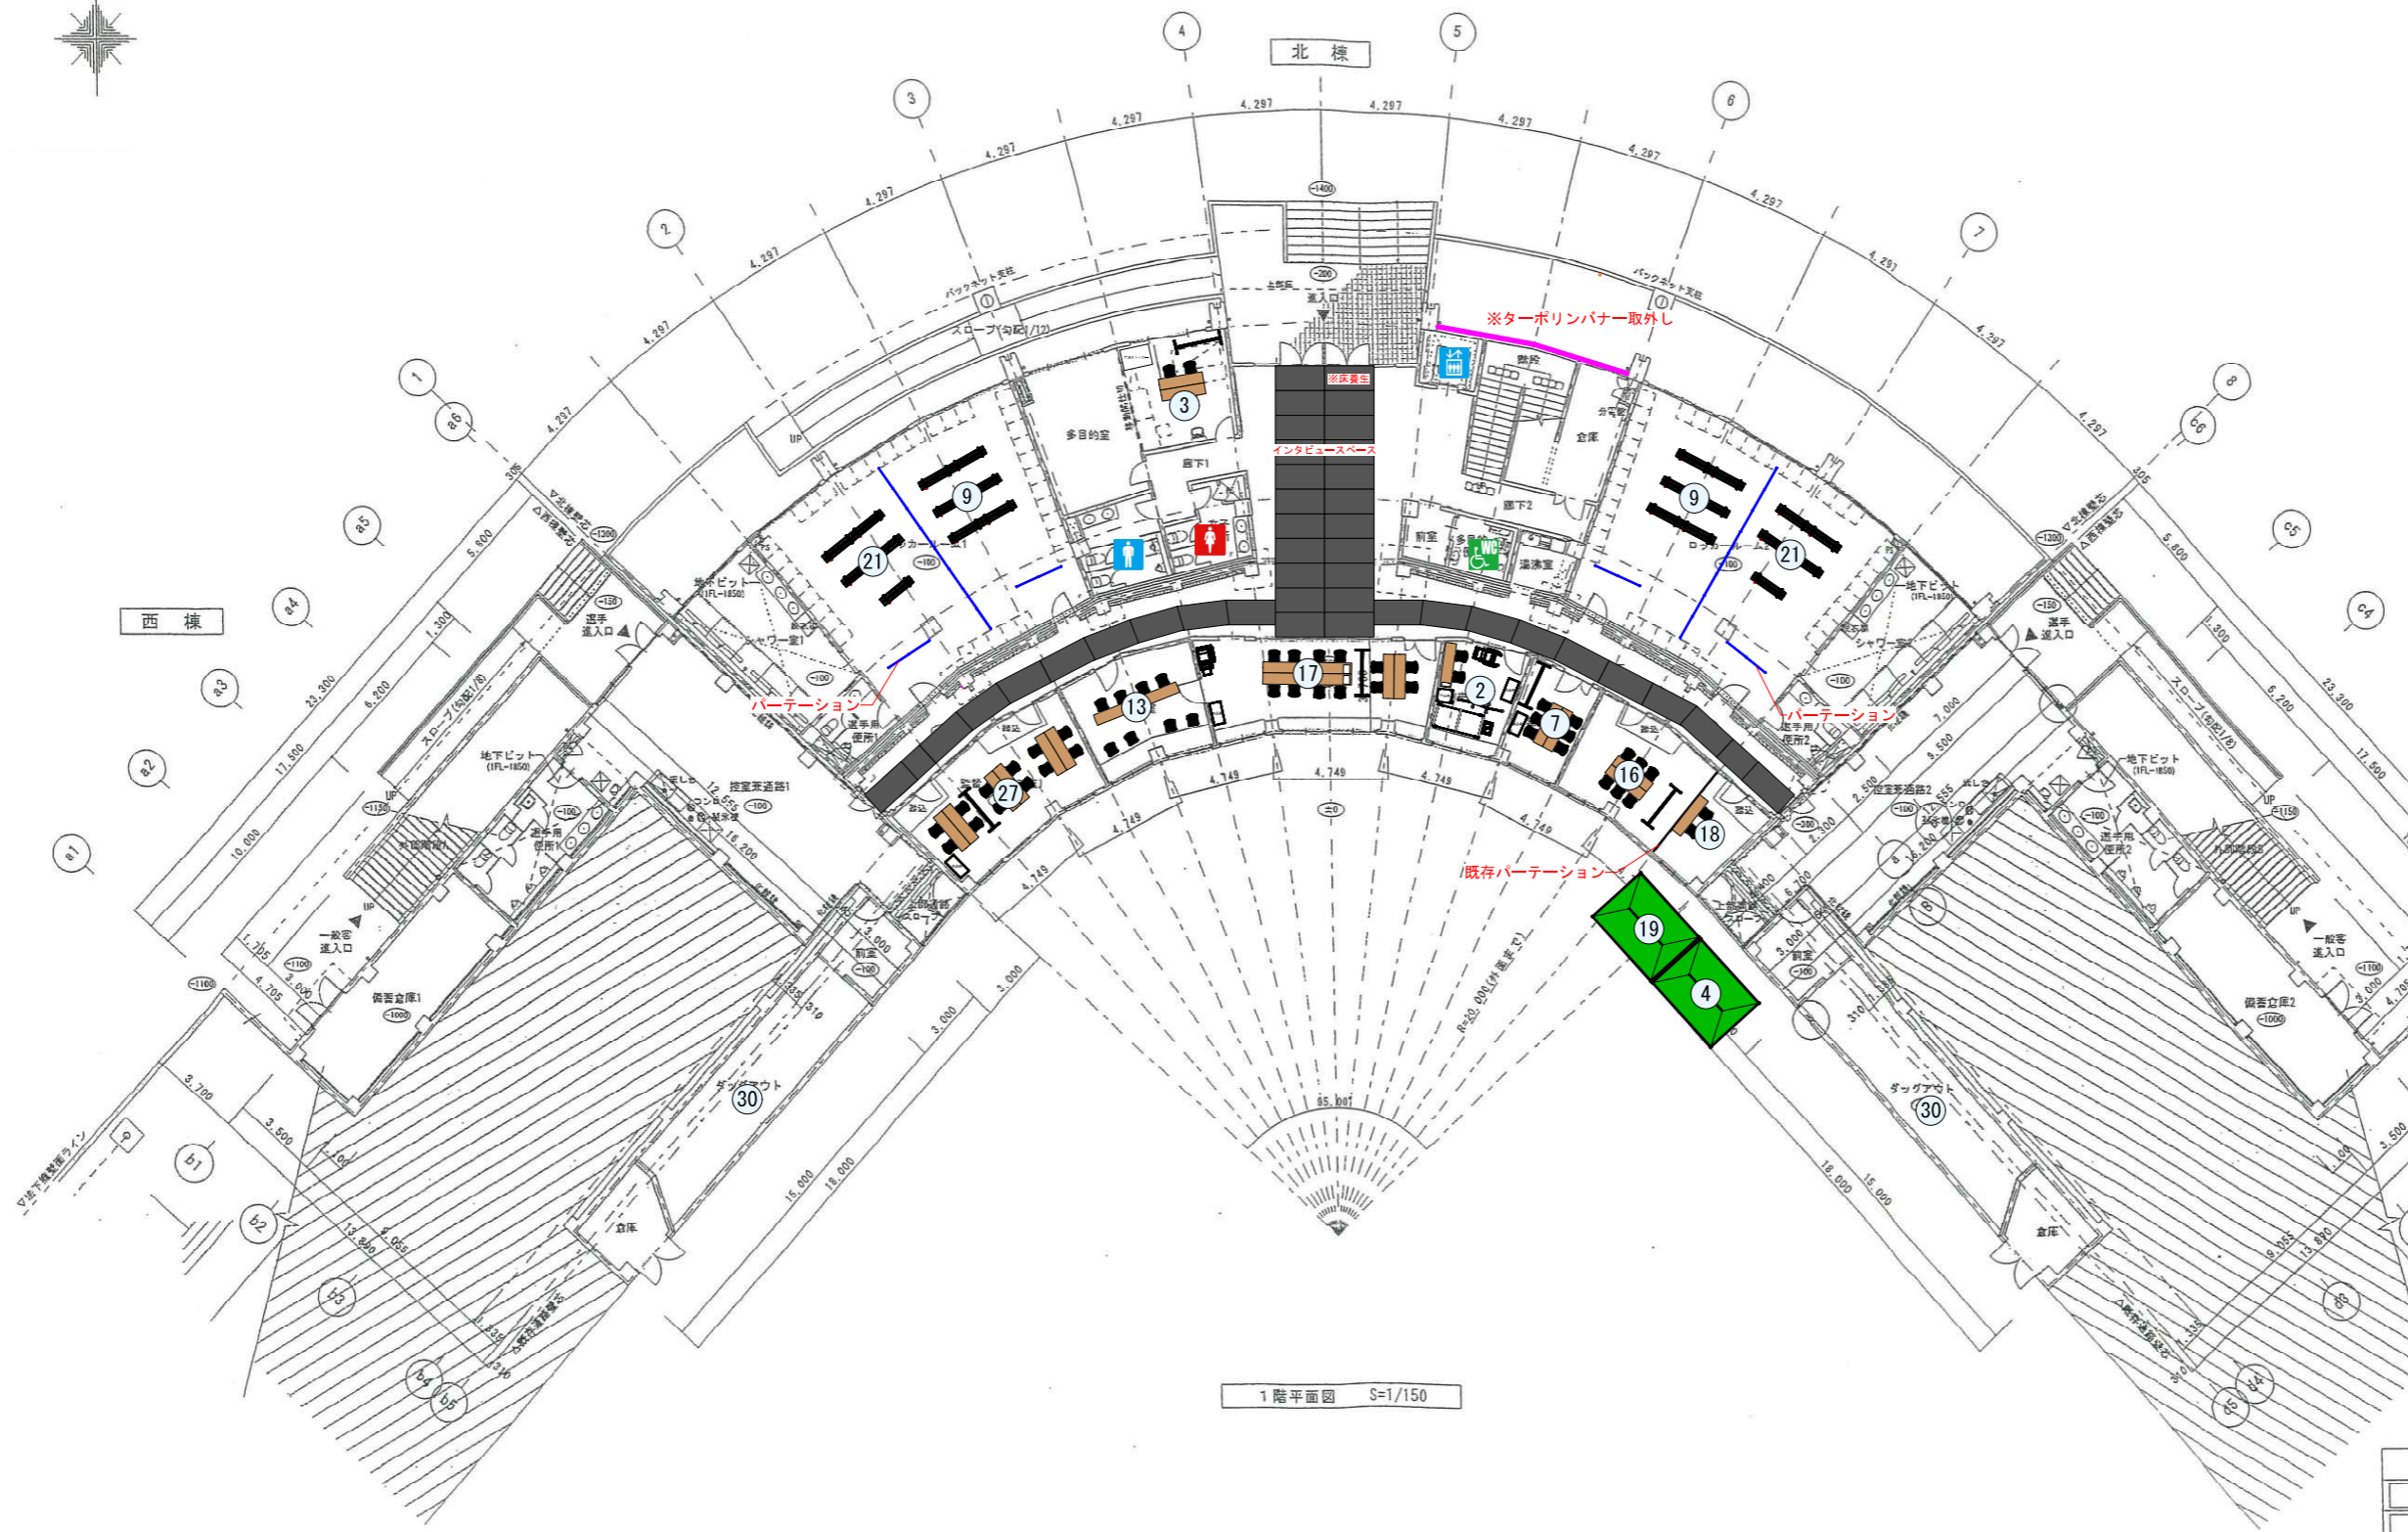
北 棟

4
5
3
6
2
7
1
8

4,297
4,297
4,297
4,297
4,297
4,297
4,297
4,297
4,297
4,297
4,297
4,297
4,297
4,297

バックネット支柱
バックネット支柱
スロープ(勾配1/12)
※ターポリンバナー取外し
※床養生
インタビュースペース
多目的室
倉庫
廊下1
廊下2
前室
洗濯室

3
9
21
9
21
17
13
2
7
16
27
18
19
4
30
30

西 棟

選手進入口
選手進入口
地下ピット (1FL-1850)
地下ピット (1FL-1850)
シャワー室1
シャワー室2
パーテーション
パーテーション
既存パーテーション
選手用便所1
選手用便所2
控室兼通路1
控室兼通路2
スロープ(勾配1/8)
スロープ(勾配1/8)
外部階段1
外部階段2
一般客進入口
一般客進入口
備蓄倉庫1
備蓄倉庫2
ダッグアウト
ダッグアウト
倉庫
倉庫
前室
前室

4,749
4,749
4,749
4,749
4,749
R=20,000(外壁まで)
95,000
23,300
17,500
10,000
6,200
5,600
1,300
23,300
17,500
6,200
5,600
1,300
3,000
3,000
3,000
15,000
18,000
18,000
15,000
3,700
3,500
13,890
9,055
13,890
9,055

a1 a2 a3 a4 a5 a6
b1 b2 b3 b4 b5
c4 c5 c6

1階平面図 S=1/150